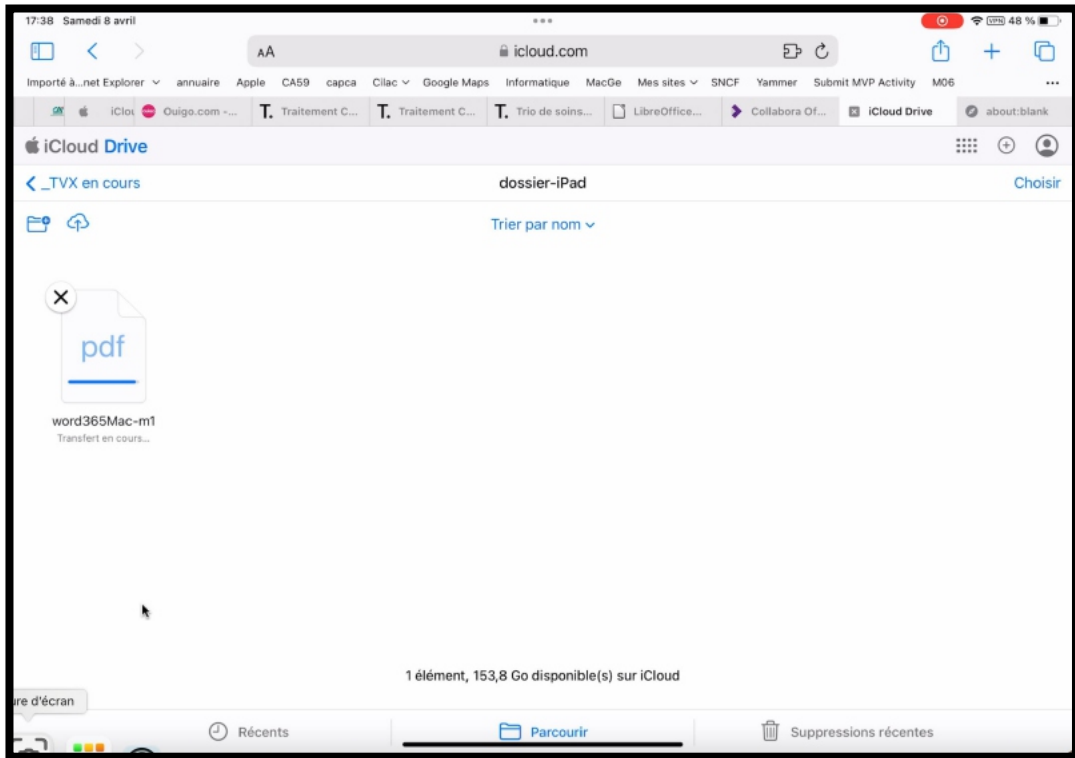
17:38 Samedi 8 avril

VPN 48 %

AA

icloud.com

Importé à...net Explorer annuaire Apple CA59 capca Cilac Google Maps Informatique MacGe Mes sites SNCF Yammer Submit MVP Activity M06

iClou Ouigo.com -... Traitement C... Traitement C... Trio de soins... LibreOffice... Collabora Of... iCloud Drive about:blank

iCloud Drive

_TVX en cours

dossier-iPad

Choisir

Trier par nom

pdf

word365Mac-m1

Transfert en cours...

1 élément, 153,8 Go disponible(s) sur iCloud

ure d'écran

Récents

Parcourir

Suppressions récentes